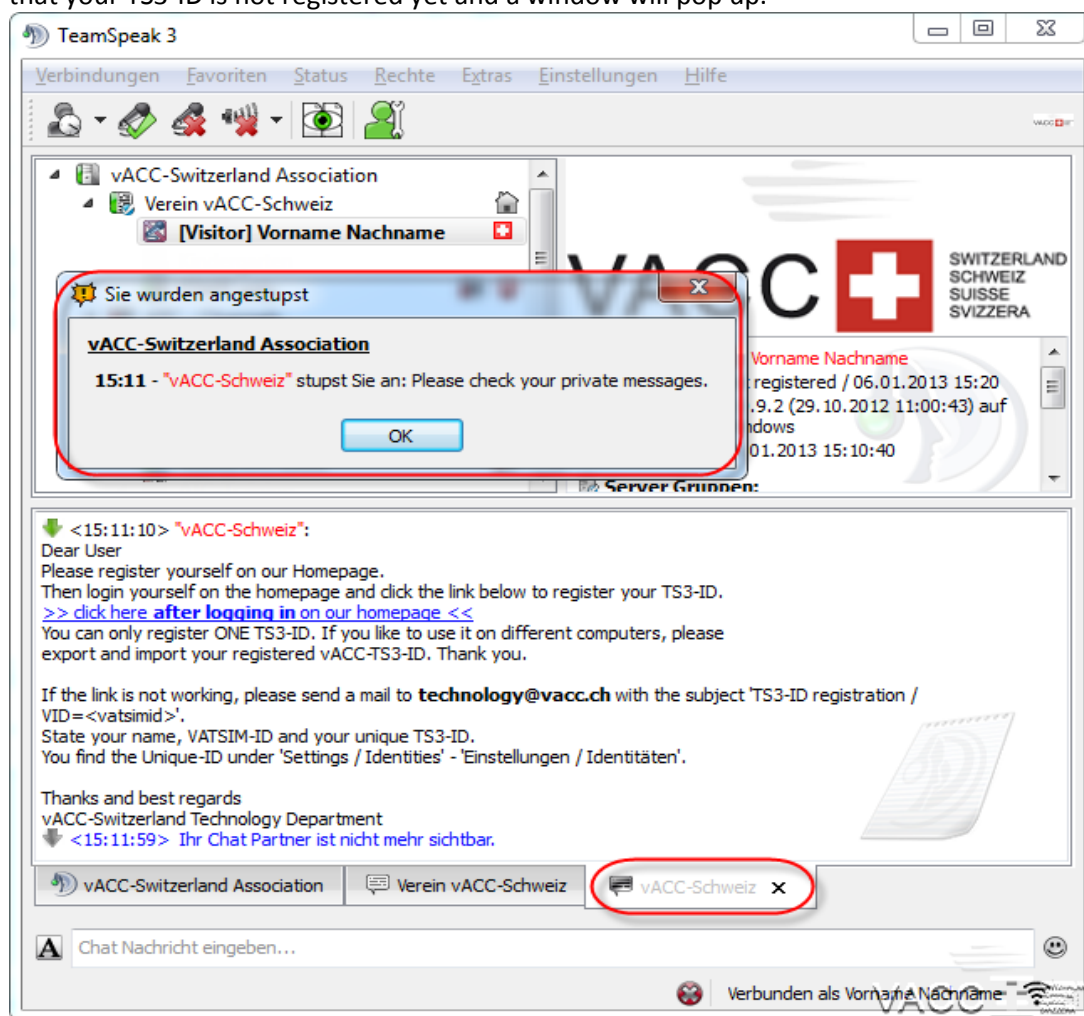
that your TS3-ID is not registered yet and a window will pop up.

TeamSpeak 3

Verbindungen Favoriten Status Rechte Extras Einstellungen Hilfe

vACC-Switzerland Association
Verein vACC-Schweiz
[Visitor] Vorname Nachname

VACC SWITZERLAND SCHWEIZ SUISSE SVIZZERA

Sie wurden angestupst

vACC-Switzerland Association

15:11 - "vACC-Schweiz" stupst Sie an: Please check your private messages.

OK

Vorname Nachname
registered / 06.01.2013 15:20
.9.2 (29.10.2012 11:00:43) auf
ndows
01.2013 15:10:40
Server Gruppen:

<15:11:10> "vACC-Schweiz":
Dear User
Please register yourself on our Homepage.
Then login yourself on the homepage and click the link below to register your TS3-ID.
>> click here after logging in on our homepage <<
You can only register ONE TS3-ID. If you like to use it on different computers, please export and import your registered vACC-TS3-ID. Thank you.

If the link is not working, please send a mail to technology@vacc.ch with the subject 'TS3-ID registration / VID=<vatsimid>'.
State your name, VATSIM-ID and your unique TS3-ID.
You find the Unique-ID under 'Settings / Identities' - 'Einstellungen / Identitäten'.

Thanks and best regards
vACC-Switzerland Technology Department
<15:11:59> Ihr Chat Partner ist nicht mehr sichtbar.

vACC-Switzerland Association | Verein vACC-Schweiz | vACC-Schweiz ✕

Chat Nachricht eingeben...

Verbunden als Vorname Nachname